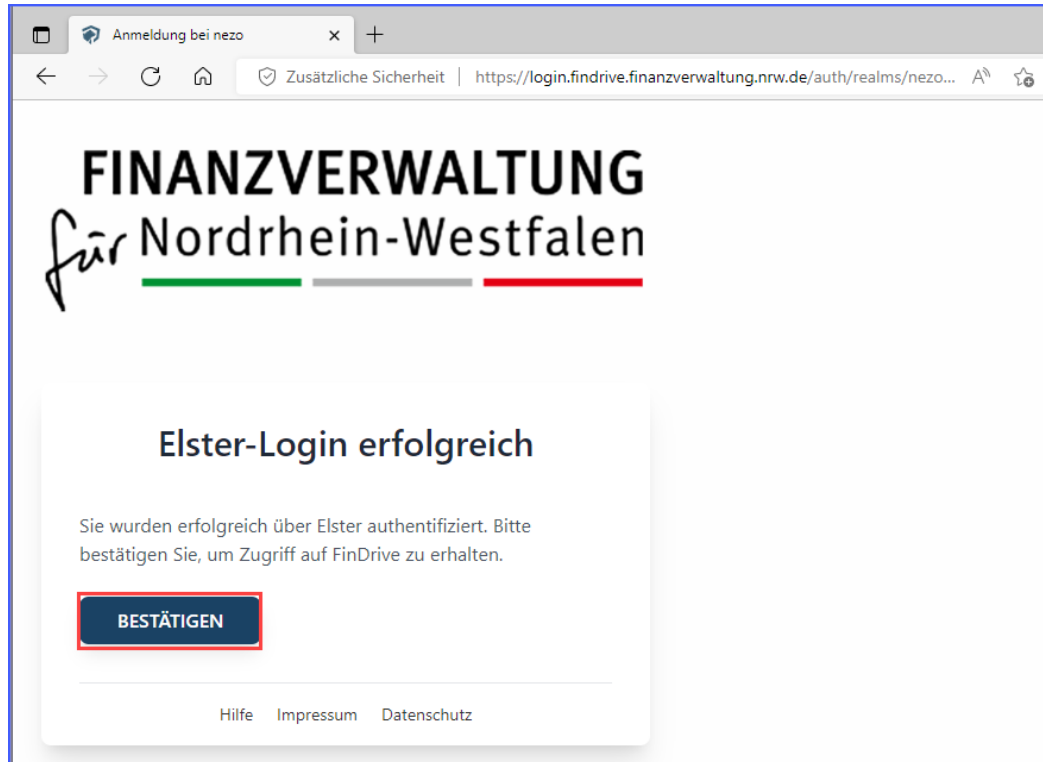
Anmeldung bei nezo ×  +

Zusätzliche Sicherheit | https://login.findrive.finanzverwaltung.nrw.de/auth/realms/nezo...

FINANZVERWALTUNG
für Nordrhein-Westfalen

Elster-Login erfolgreich

Sie wurden erfolgreich über Elster authentifiziert. Bitte bestätigen Sie, um Zugriff auf FinDrive zu erhalten.

BESTÄTIGEN

Hilfe Impressum Datenschutz